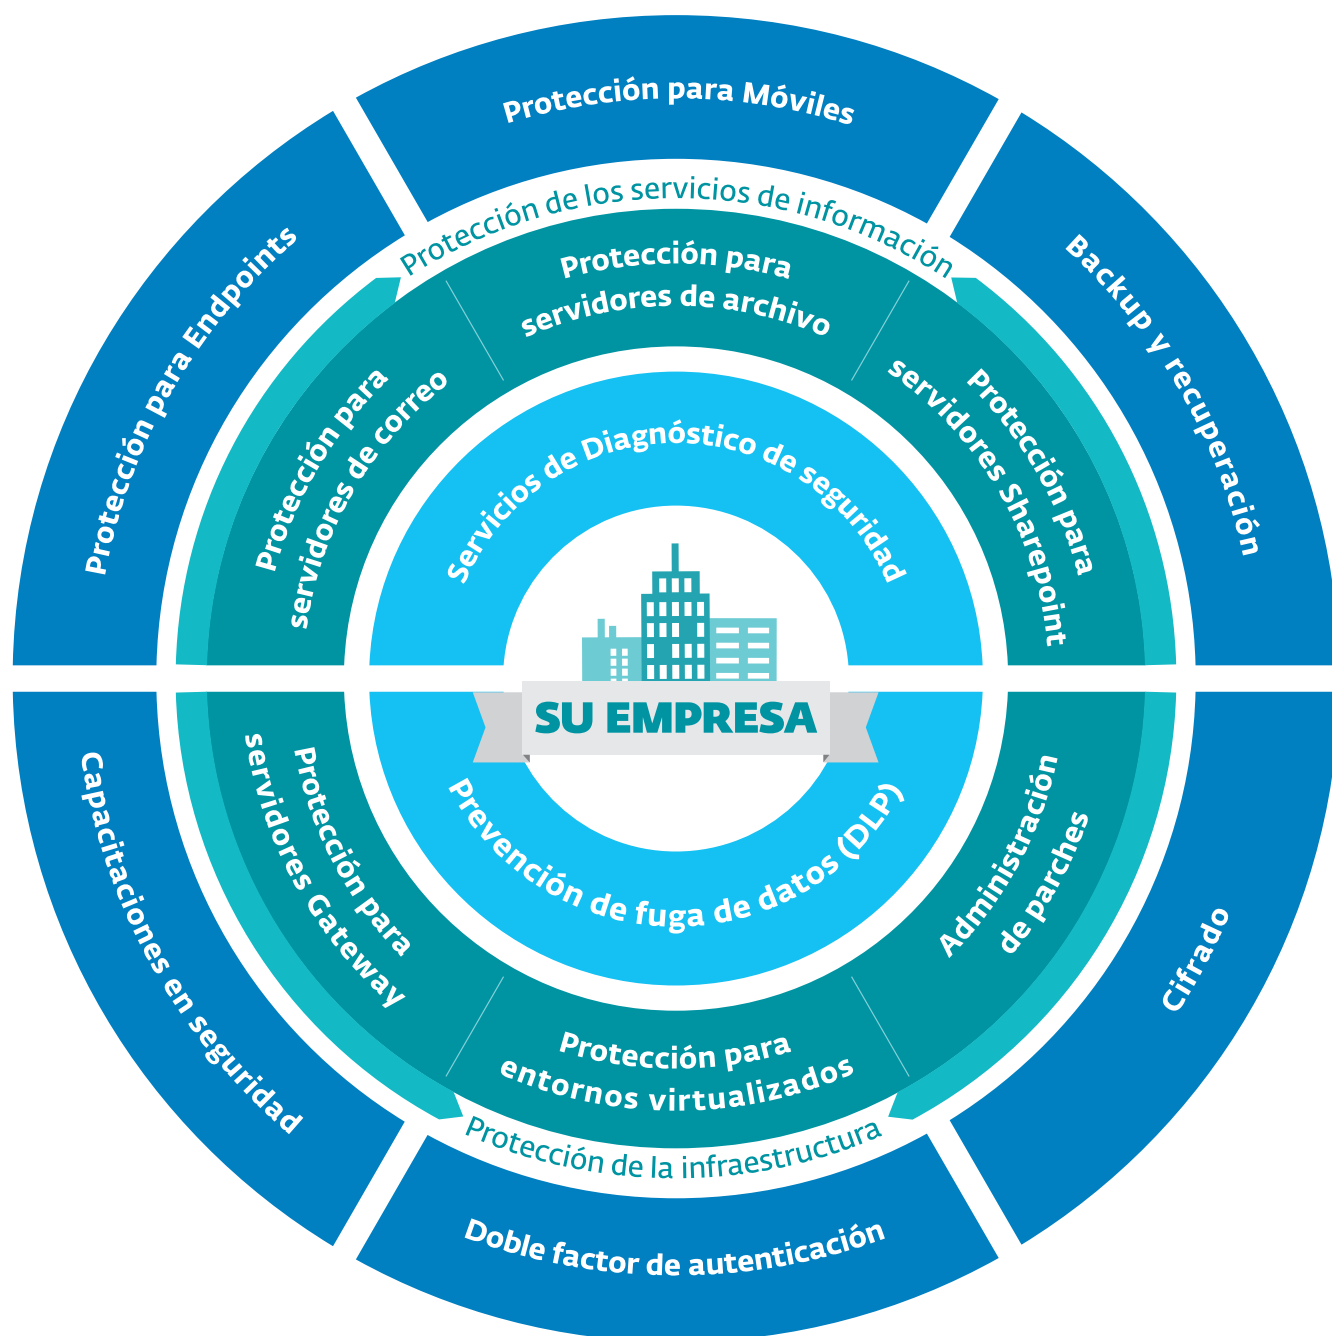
Protección para Móviles

Protección para Endpoints

Backup y recuperación

Protección de los servicios de información

Protección para servidores de archivo

Protección para servidores de correo

Protección para servidores Sharepoint

Servicios de Diagnóstico de seguridad

SU EMPRESA

Prevención de fuga de datos (DLP)

Protección para servidores Gateway

Administración de parches

Protección para entornos virtualizados

Protección de la infraestructura

Capacitaciones en seguridad

Cifrado

Doble factor de autenticación